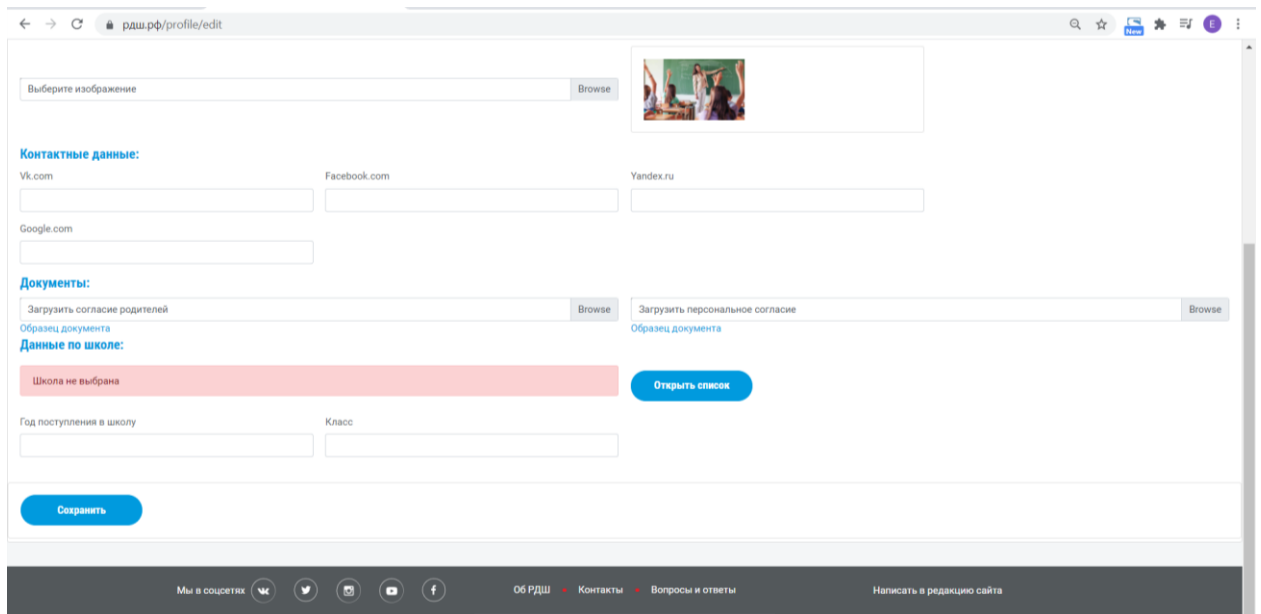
рдш.рф/profile/edit

New

E

Выберите изображение

Browse

Контактные данные:

Vk.com

Facebook.com

Yandex.ru

Google.com

Документы:

Загрузить согласие родителей

Browse

Загрузить персональное согласие

Browse

Образец документа

Образец документа

Данные по школе:

Школа не выбрана

Открыть список

Год поступления в школу

Класс

Сохранить

Мы в соцсетях

Об РДШ

Контакты

Вопросы и ответы

Написать в редакцию сайта